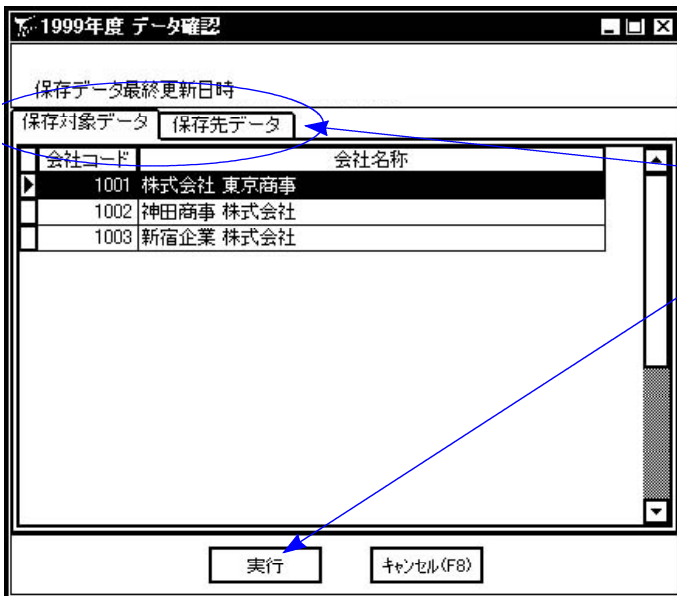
1999年度 データ確認

保存データ最終更新日時

保存対象データ
保存先データ

| 会社コード | 会社名称 |
|---|---|
| 1001 | 株式会社 東京商事 |
| 1002 | 神田商事 株式会社 |
| 1003 | 新宿企業 株式会社 |

実行
キャンセル(F8)